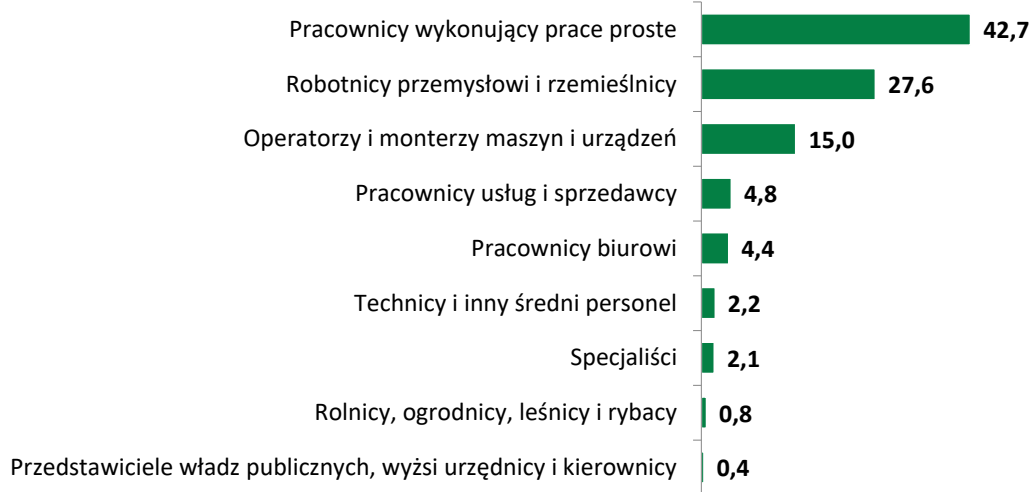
| | |
|---|---|
| Pracownicy wykonujący prace proste | 42,7 |
| Robotnicy przemysłowi i rzemieślnicy | 27,6 |
| Operatorzy i monterzy maszyn i urządzeń | 15,0 |
| Pracownicy usług i sprzedawcy | 4,8 |
| Pracownicy biurowi | 4,4 |
| Technicy i inny średni personel | 2,2 |
| Specjaliści | 2,1 |
| Rolnicy, ogrodnicy, leśnicy i rybacy | 0,8 |
| Przedstawiciele władz publicznych, wyżsi urzędnicy i kierownicy | 0,4 |